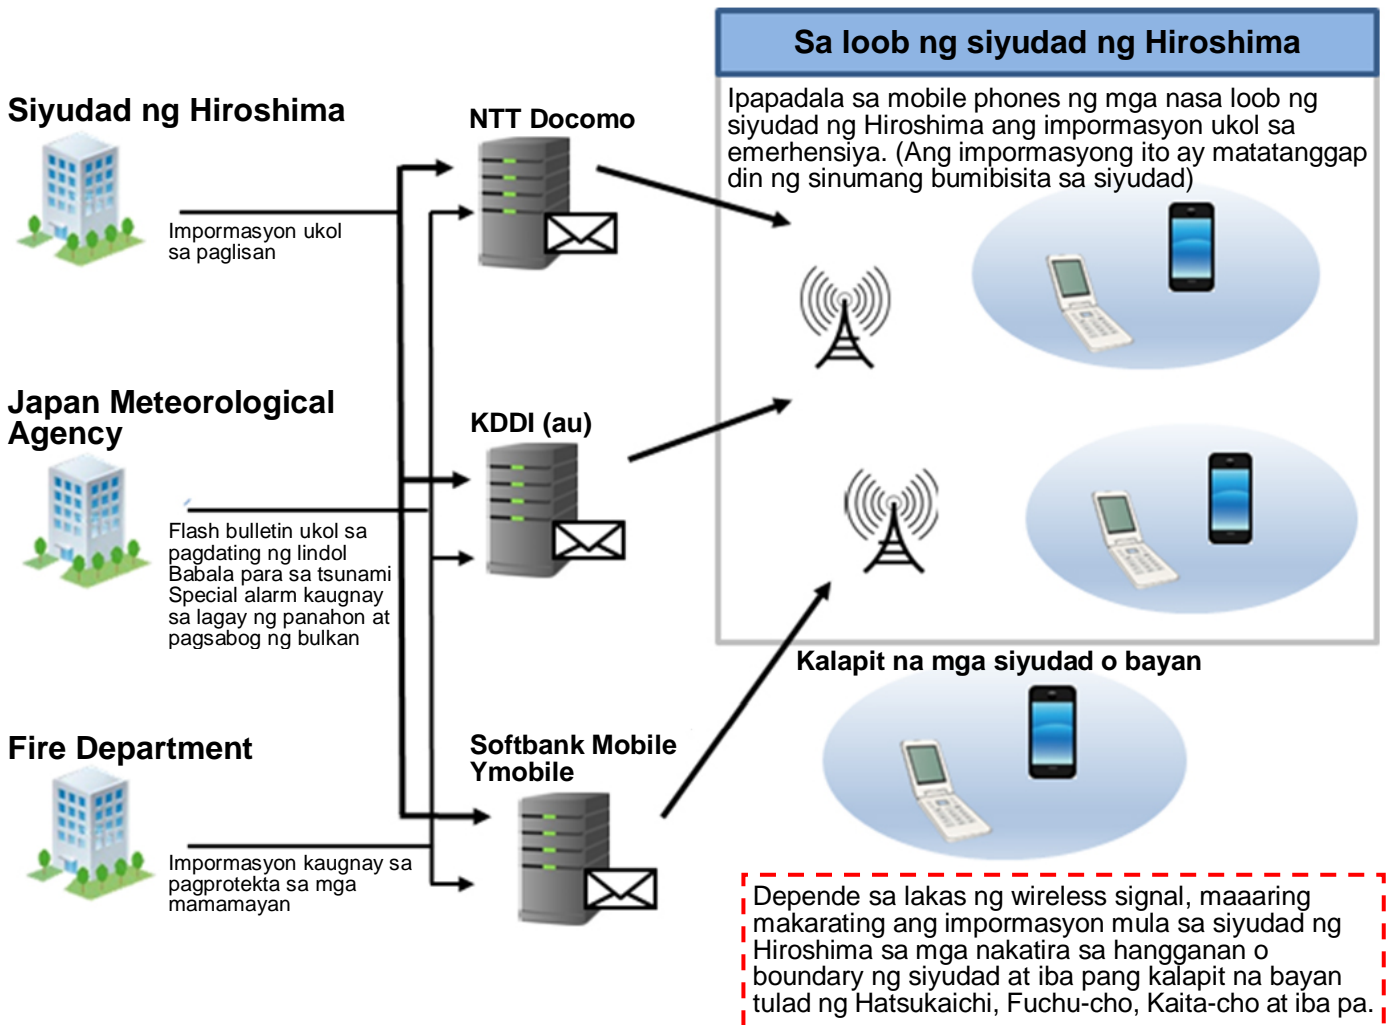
Siyudad ng Hiroshima

Impormasyon ukol sa paglisan

Japan Meteorological Agency

Flash bulletin ukol sa pagdating ng lindol
Babala para sa tsunami
Special alarm kaugnay sa lagay ng panahon at pagsabog ng bulkan

Fire Department

Impormasyon kaugnay sa pagprotekta sa mga mamamayan

NTT Docomo

KDDI (au)

Softbank Mobile
Ymobile

Sa loob ng siyudad ng Hiroshima

Ipapadala sa mobile phones ng mga nasa loob ng siyudad ng Hiroshima ang impormasyon ukol sa emerhensiya. (Ang impormasyong ito ay matatanggap din ng sinumang bumibisita sa siyudad)

Kalapit na mga siyudad o bayan

Depende sa lakas ng wireless signal, maaaring makarating ang impormasyon mula sa siyudad ng Hiroshima sa mga nakatira sa hangganan o boundary ng siyudad at iba pang kalapit na bayan tulad ng Hatsukaichi, Fuchu-cho, Kaita-cho at iba pa.